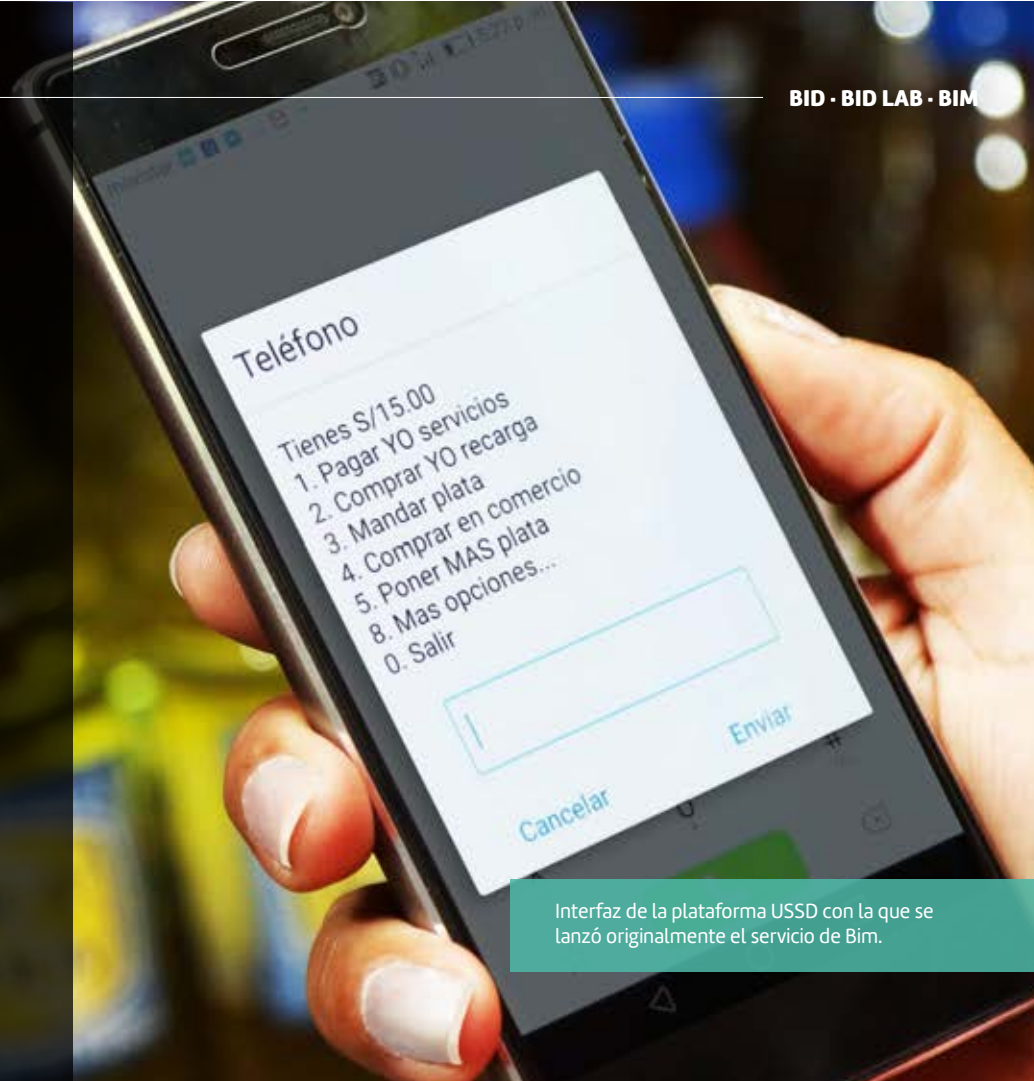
BID · BID LAB · BIM

Teléfono

Tienes S/15.00
1. Pagar YO servicios
2. Comprar YO recarga
3. Mandar plata
4. Comprar en comercio
5. Poner MAS plata
8. Mas opciones...
0. Salir

Cancelar

Enviar

Interfaz de la plataforma USSD con la que se lanzó originalmente el servicio de Bim.